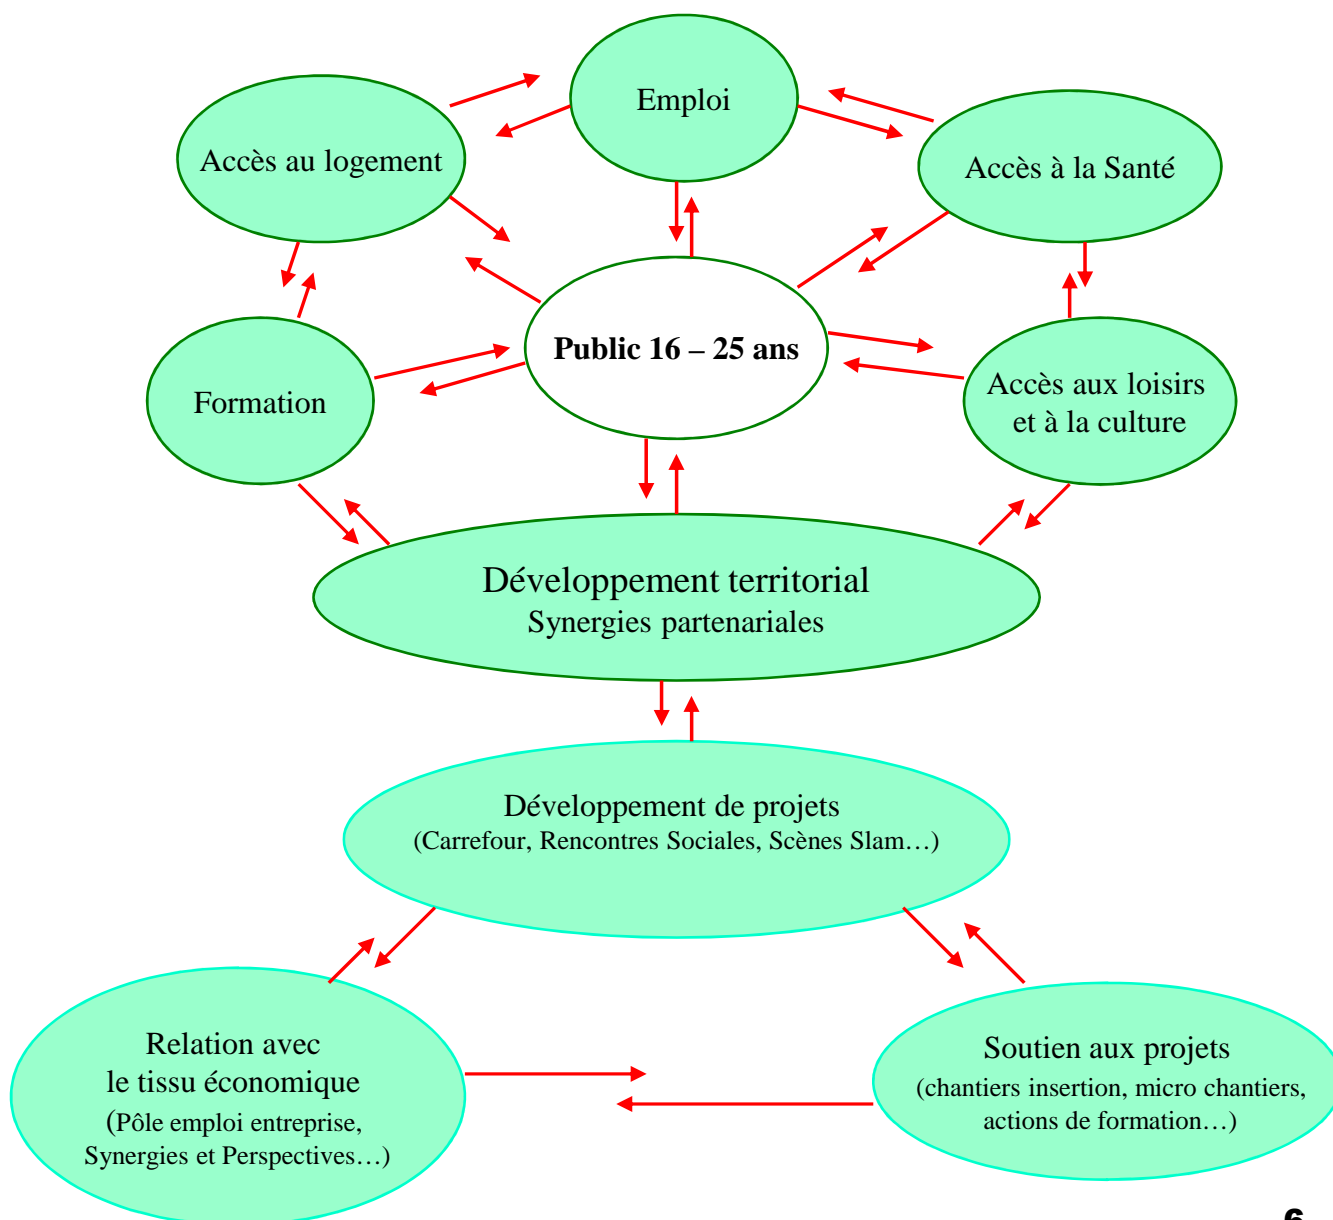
Emploi

Accès au logement

Accès à la Santé

Public 16 – 25 ans

Formation

Accès aux loisirs et à la culture

Développement territorial
Synergies partenariales

Développement de projets
(Carrefour, Rencontres Sociales, Scènes Slam…)

Relation avec le tissu économique
(Pôle emploi entreprise, Synergies et Perspectives…)

Soutien aux projets
(chantiers insertion, micro chantiers, actions de formation…)

6